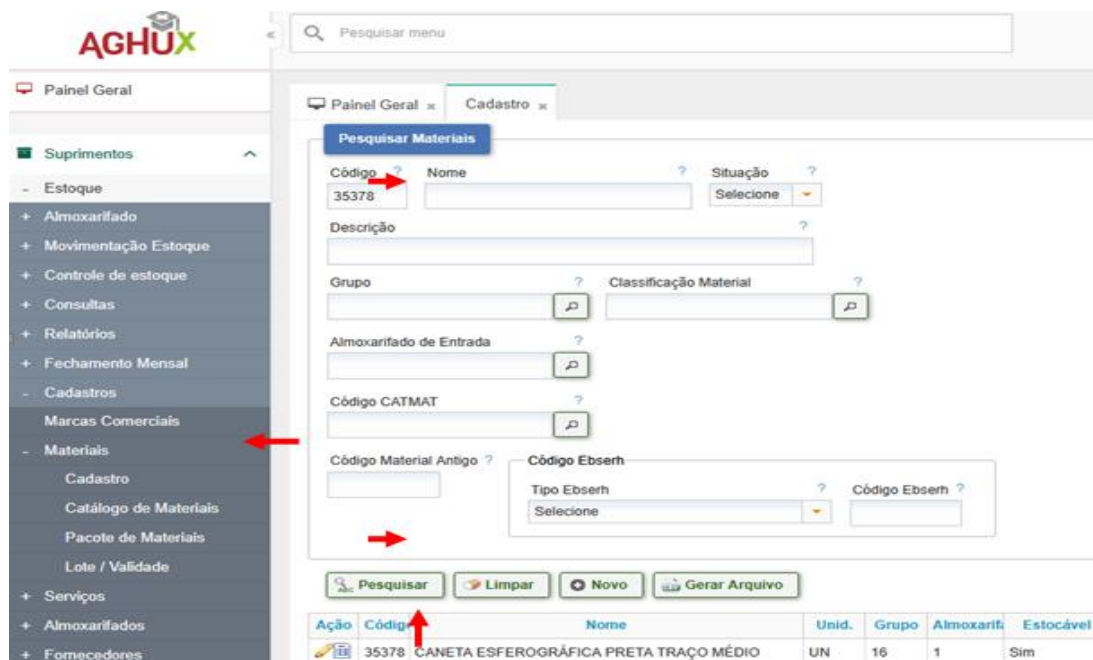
AGHUX

Pesquisar menu

Painel Geral

Suprimentos
- Estoque
+ Almoxarifado
+ Movimentação Estoque
+ Controle de estoque
+ Consultas
+ Relatórios
+ Fechamento Mensal
- Cadastros
Marcas Comerciais
- Materiais
Cadastro
Catálogo de Materiais
Pacote de Materiais
Lote / Validade
+ Serviços
+ Almoxarifados
+ Fornecedores

Painel Geral × Cadastro ×

Pesquisar Materiais

Código ? 35378
Nome ?
Situação ? Selecione

Descrição ?

Grupo ?
Classificação Material ?

Almoxarifado de Entrada ?

Código CATMAT ?

Código Material Antigo ?
Código Ebserh
Tipo Ebserh ? Selecione
Código Ebserh ?

Pesquisar | Limpar | Novo | Gerar Arquivo

| Ação | Códig | Nome | Unid. | Grupo | Almoxarifa | Estocável |
|---|---|---|---|---|---|---|
| | 35378 | CANETA ESFEROGRÁFICA PRETA TRAÇO MÉDIO | UN | 16 | 1 | Sim |